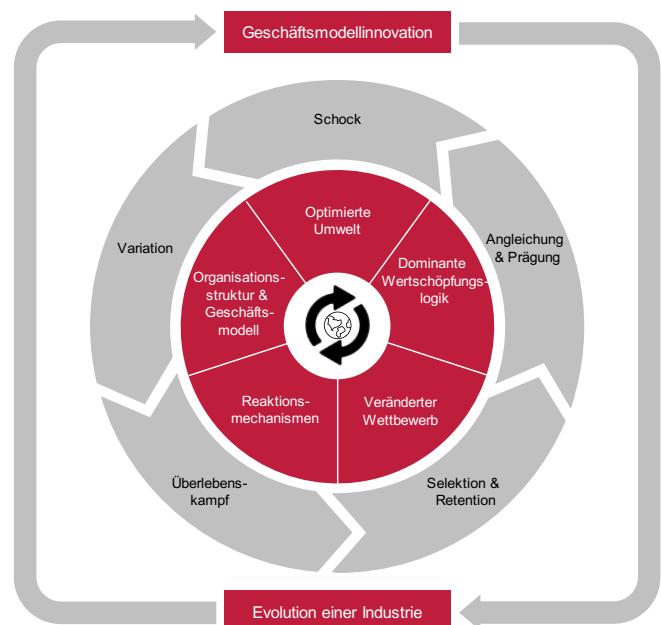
Geschäftsmodellinnovation

Schock

Variation

Angleichung & Prägung

Optimierte Umwelt

Dominante Wertschöpfungslogik

Organisationsstruktur & Geschäftsmodell

Reaktionsmechanismen

Veränderter Wettbewerb

Überlebenskampf

Selektion & Retention

Evolution einer Industrie